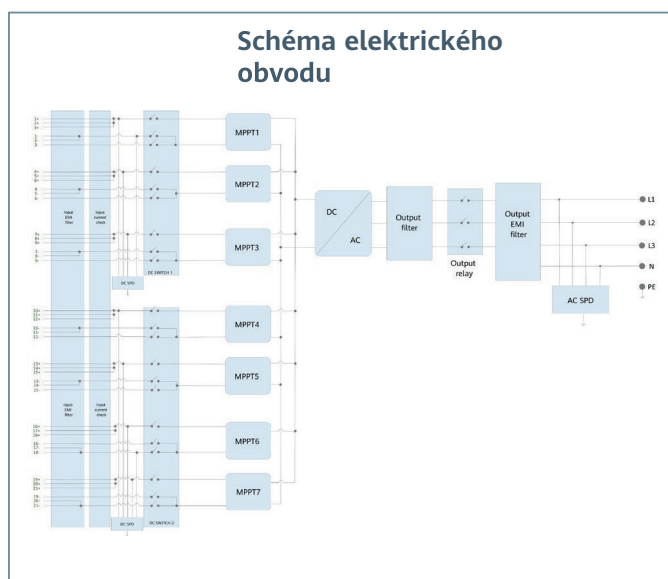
Schéma elektrického obvodu

Input EMI filter

Input current check

DC SPD

DC SWITCH 1

Input EMI filter

Input current check

DC SPD

DC SWITCH 2

MPPT1

MPPT2

MPPT3

MPPT4

MPPT5

MPPT6

MPPT7

DC

AC

Output filter

Output relay

Output EMI filter

AC SPD

L1

L2

L3

N

PE